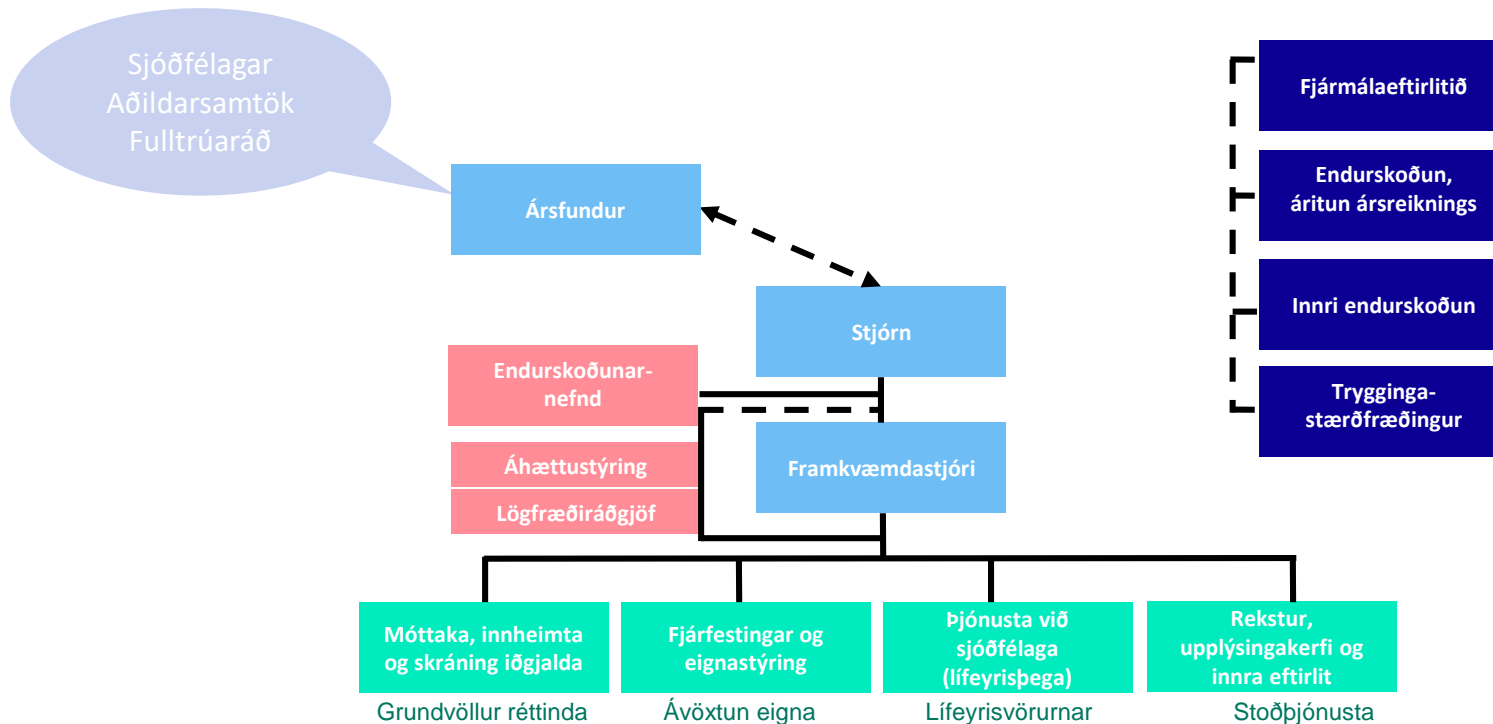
Sjóðfélagar
Aðildarsamtök
Fulltrúaráð

Ársfundur

Stjórn

Endurskoðunarnefnd

Áhættustýring

Lögfræðiráðgjöf

Framkvæmdastjóri

Fjármálaeftirlitið

Endurskoðun, áritun ársreiknings

Innri endurskoðun

Tryggingastærðfræðingur

Móttaka, innheimta og skráning iðgjalda

Fjárfestingar og eignastýring

Þjónusta við sjóðfélaga (lífeyrisþega)

Rekstur, upplýsingakerfi og innra eftirlit

Grundvöllur réttinda

Ávöxtun eigna

Lífeyrisvörurnar

Stoðþjónusta